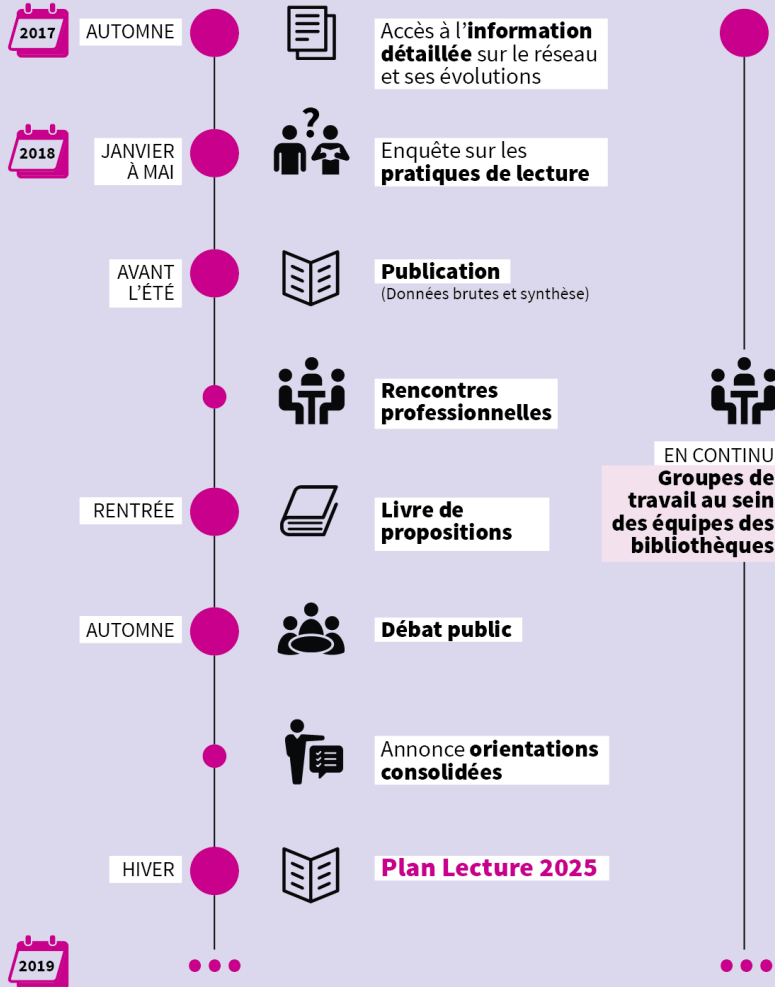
2017

AUTOMNE

Accès à l'**information détaillée** sur le réseau et ses évolutions

2018

JANVIER À MAI

Enquête sur les **pratiques de lecture**

AVANT L'ÉTÉ

**Publication**
(Données brutes et synthèse)

**Rencontres professionnelles**

RENTRÉE

**Livre de propositions**

AUTOMNE

**Débat public**

Annonce **orientations consolidées**

HIVER

**Plan Lecture 2025**

2019

EN CONTINU
**Groupes de travail au sein des équipes des bibliothèques**